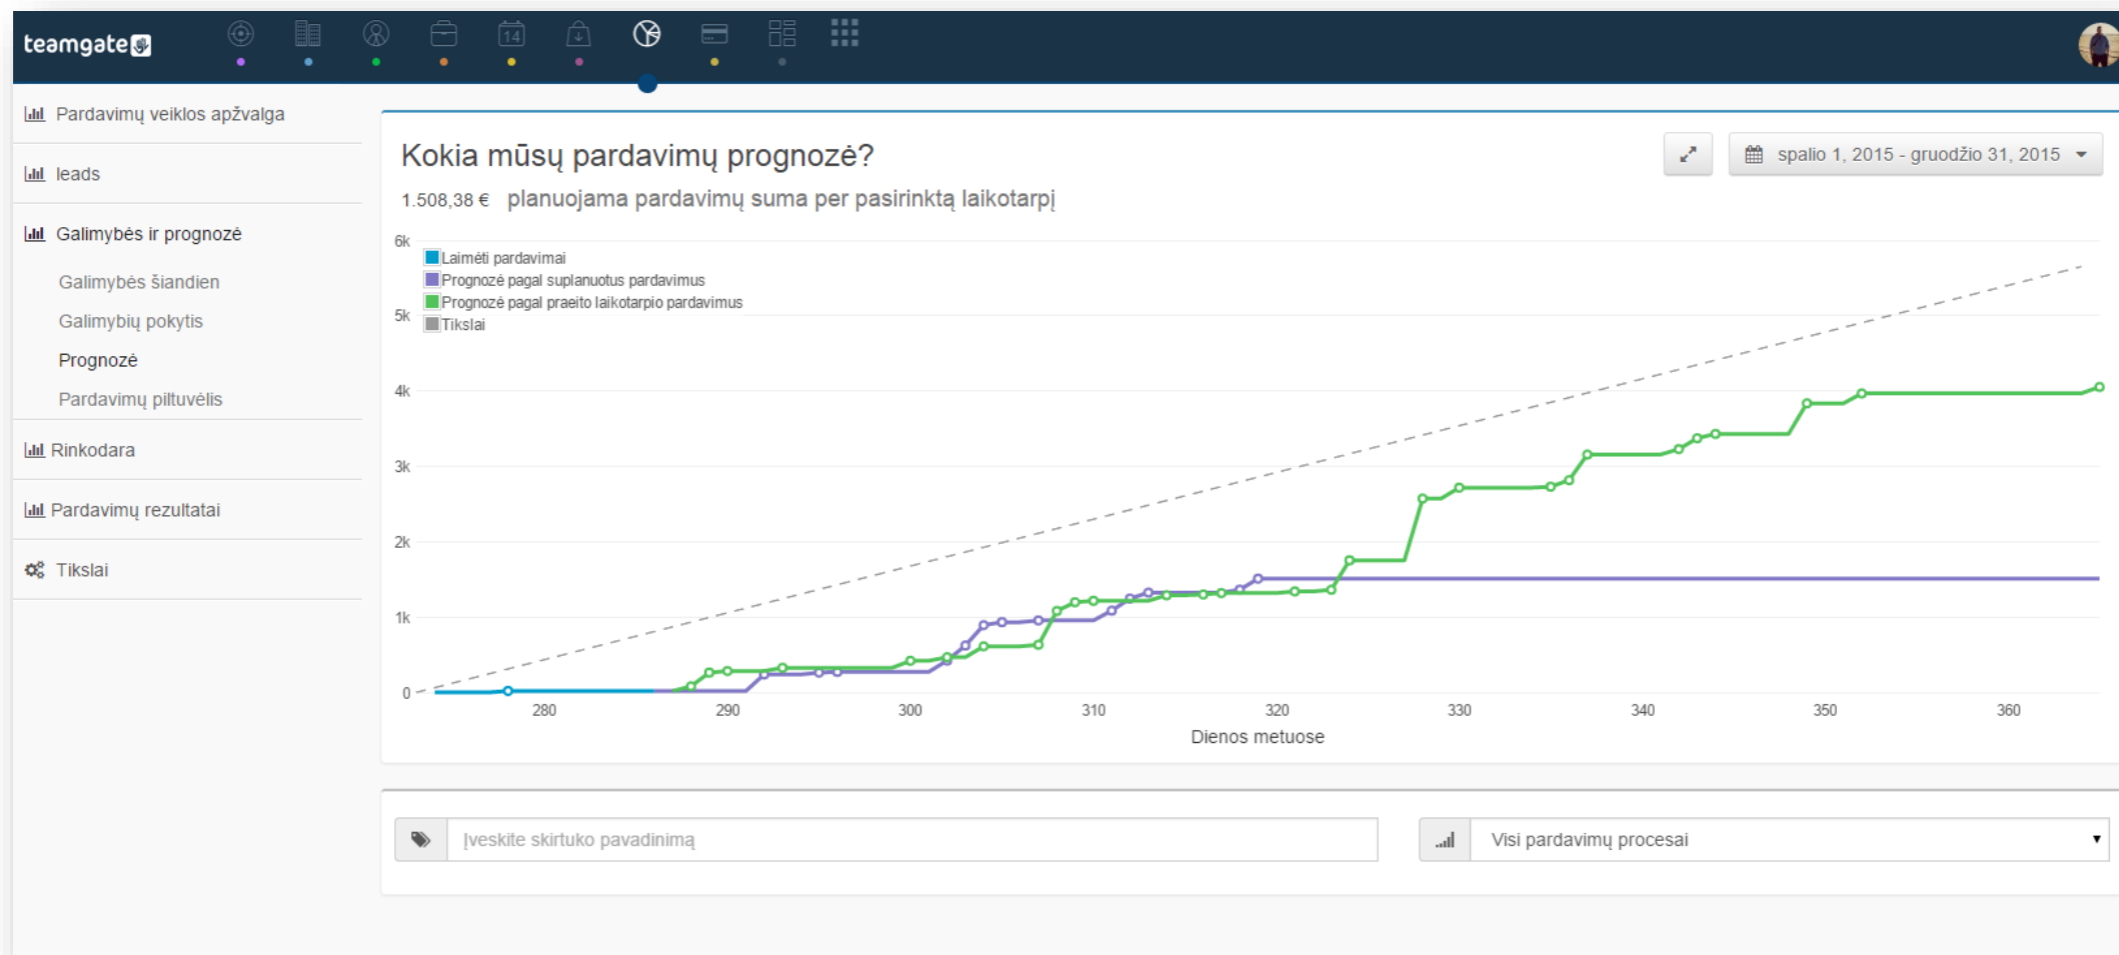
teamgate

14

Pardavimų veiklos apžvalga

leads

Galimybės ir prognozė

Galimybės šiandien

Galimybių pokytis

Prognozė

Pardavimų piltuvėlis

Rinkodara

Pardavimų rezultatai

Tikslai

Kokia mūsų pardavimų prognozė?

spalio 1, 2015 - gruodžio 31, 2015

1.508,38 € planuojama pardavimų suma per pasirinktą laikotarpį

6k
5k
4k
3k
2k
1k
0

Laimėti pardavimai
Prognozė pagal suplanuotus pardavimus
Prognozė pagal praeito laikotarpio pardavimus
Tikslai

280 290 300 310 320 330 340 350 360

Dienos metuose

Įveskite skirtuko pavadinimą

Visi pardavimų procesai